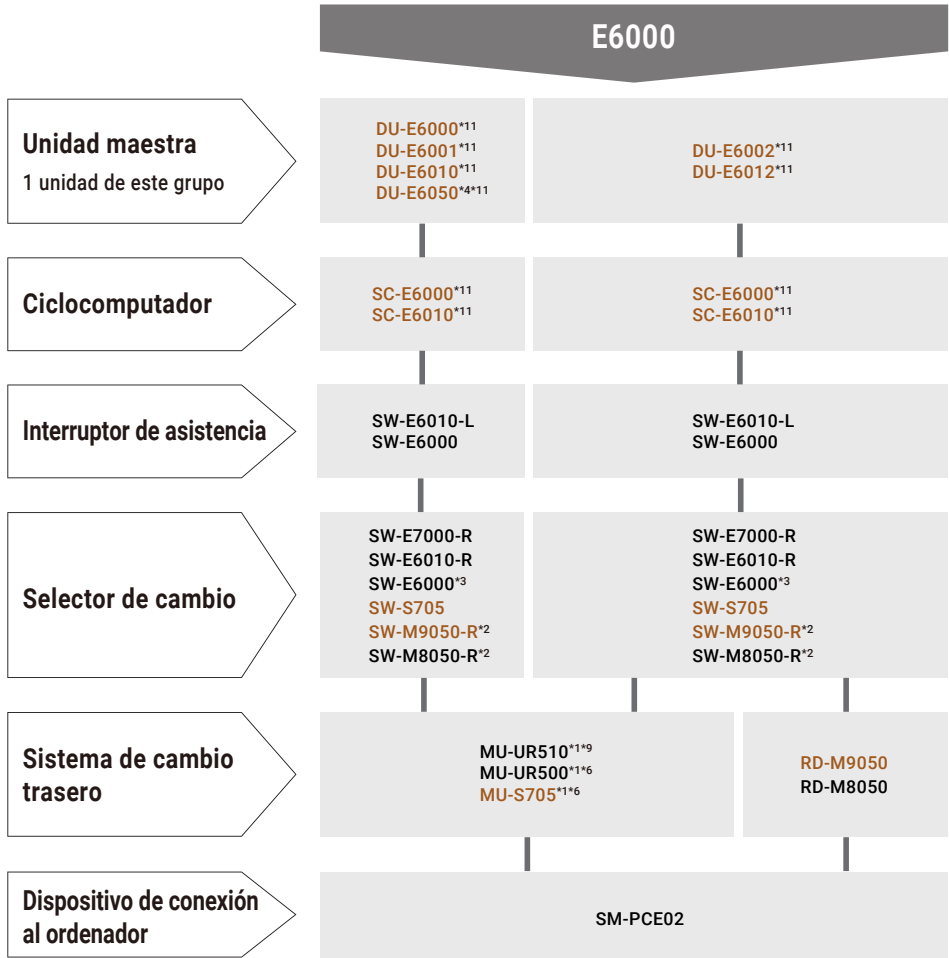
E6000

Unidad maestra
1 unidad de este grupo

DU-E6000*11
DU-E6001*11
DU-E6010*11
DU-E6050*4*11

DU-E6002*11
DU-E6012*11

Ciclocomputador

SC-E6000*11
SC-E6010*11

SC-E6000*11
SC-E6010*11

Interruptor de asistencia

SW-E6010-L
SW-E6000

SW-E6010-L
SW-E6000

Selector de cambio

SW-E7000-R
SW-E6010-R
SW-E6000*3
SW-S705
SW-M9050-R*2
SW-M8050-R*2

SW-E7000-R
SW-E6010-R
SW-E6000*3
SW-S705
SW-M9050-R*2
SW-M8050-R*2

Sistema de cambio trasero

MU-UR510*1*9
MU-UR500*1*6
MU-S705*1*6

RD-M9050
RD-M8050

Dispositivo de conexión al ordenador

SM-PCE02